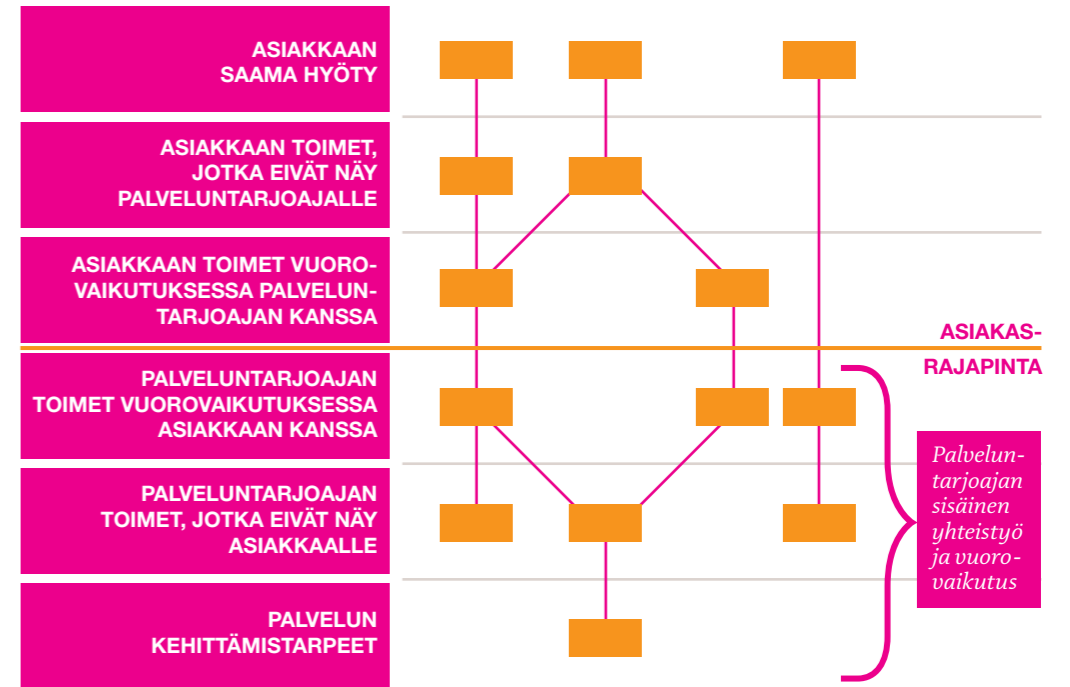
ASIAKKAAN SAAMA HYÖTY

ASIAKKAAN TOIMET, JOTKA EIVÄT NÄY PALVELUNTARJOAJALLE

ASIAKKAAN TOIMET VUOROVAIKUTUKSESSA PALVELUNTARJOAJAN KANSSA

ASIAKAS-RAJAPINTA

PALVELUNTARJOAJAN TOIMET VUOROVAIKUTUKSESSA ASIAKKAAN KANSSA

PALVELUNTARJOAJAN TOIMET, JOTKA EIVÄT NÄY ASIAKKAALLE

PALVELUN KEHITTÄMISTARPEET

Palveluntarjoajan sisäinen yhteistyö ja vuorovaikutus